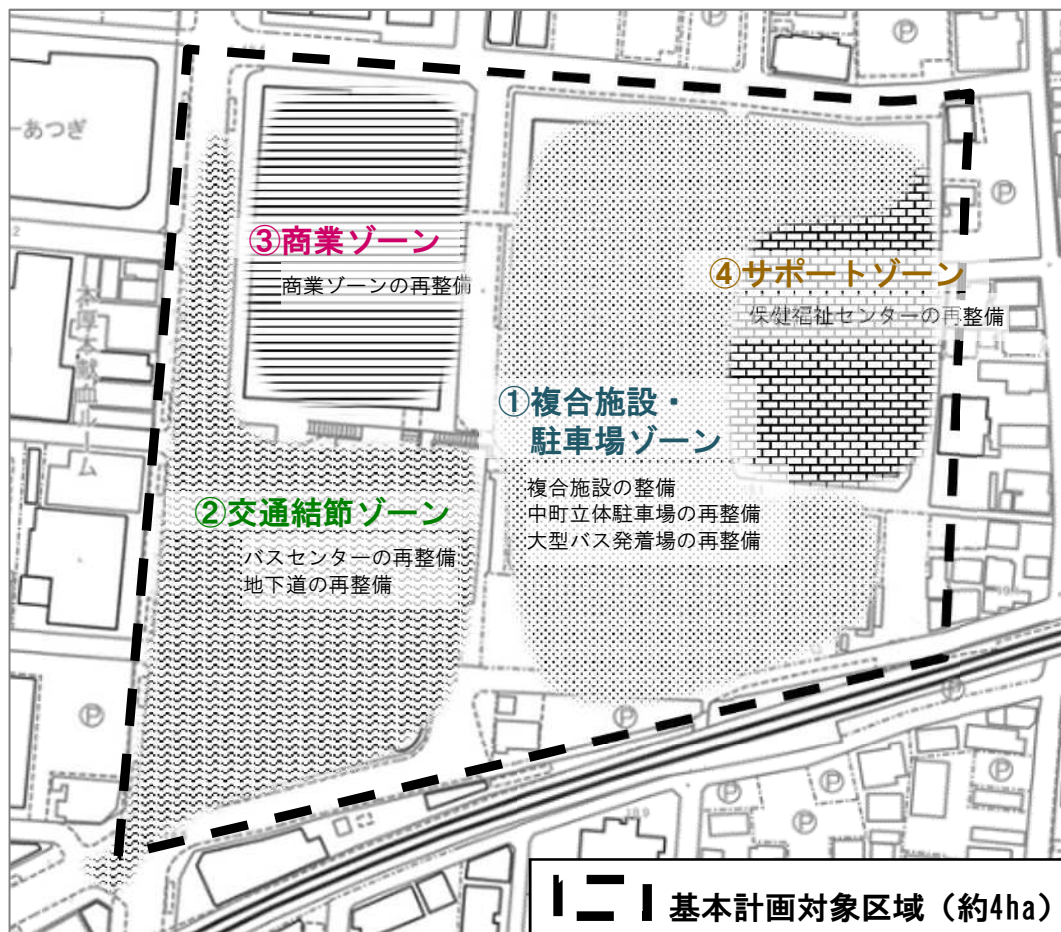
ーあつぎ

③商業ゾーン
商業ゾーンの再整備

④サポートゾーン
保健福祉センターの再整備

①複合施設・駐車場ゾーン
複合施設の整備
中町立体駐車場の再整備
大型バス発着場の再整備

②交通結節ゾーン
バスセンターの再整備
地下道の再整備

本厚木駅前ルーム

基本計画対象区域（約4ha）